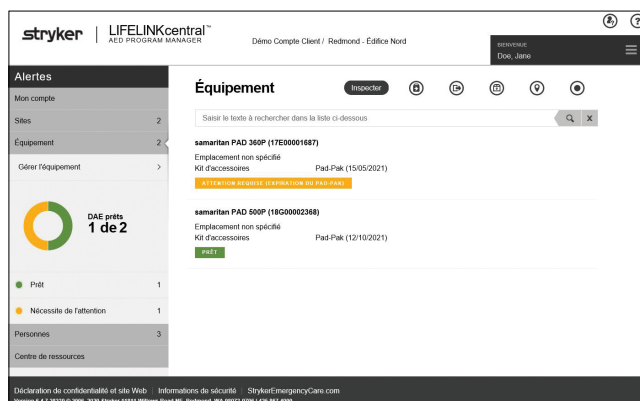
stryker | LIFELINKcentral™
AED PROGRAM MANAGER

Démo Compte Client / Redmond - Édifice Nord

BIENVENUE
Doe, Jane

Alertes
Mon compte
Sites 2
Équipement 2
Gérer l'équipement >

DAE prêts
1 de 2

Prêt 1
Nécessite de l'attention 1
Personnes 3
Centre de ressources

Équipement

Inspecter

Saisir le texte à rechercher dans la liste ci-dessous

samaritan PAD 360P (17E00001687)
Emplacement non spécifié
Kit d'accessoires Pad-Pak (15/05/2021)
ATTENTION REQUISE (EXPIRATION DU PAD-PAK)

samaritan PAD 500P (18G00002368)
Emplacement non spécifié
Kit d'accessoires Pad-Pak (12/10/2021)
PRÊT

Déclaration de confidentialité et site Web | Informations de sécurité | StrykerEmergencyCare.com
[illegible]